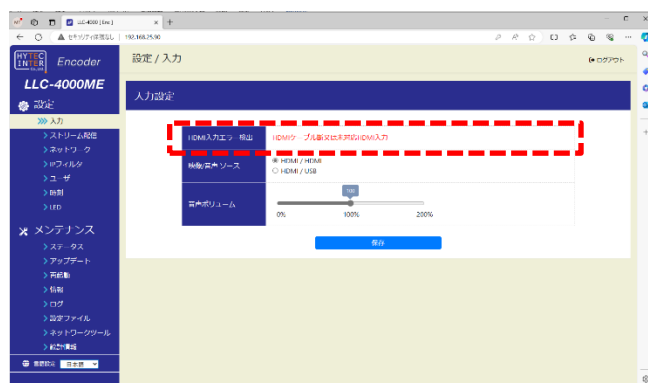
LLC-4000 [Enc]
× +
← C ▲ セキュリティ保護なし | 192.168.25.90

HYTEC INTER Encoder
LLC-4000ME
設定
» 入力
> ストリーム配信
> ネットワーク
> IPフィルタ
> ユーザ
> 時刻
> LED
メンテナンス
> ステータス
> アップデート
> 再起動
> 情報
> ログ
> 設定ファイル
> ネットワークツール
> 動作環境
言語設定 日本語

設定 / 入力
ログアウト

入力設定

| | |
|---|---|
| HDMI入力エラー検出 | HDMIケーブル断又は未対応HDMI入力 |
| 映像/音声ソース | HDMI / HDMI<br>HDMI / USB |
| 音声ボリューム | 100<br>0% 100% 200% |

保存